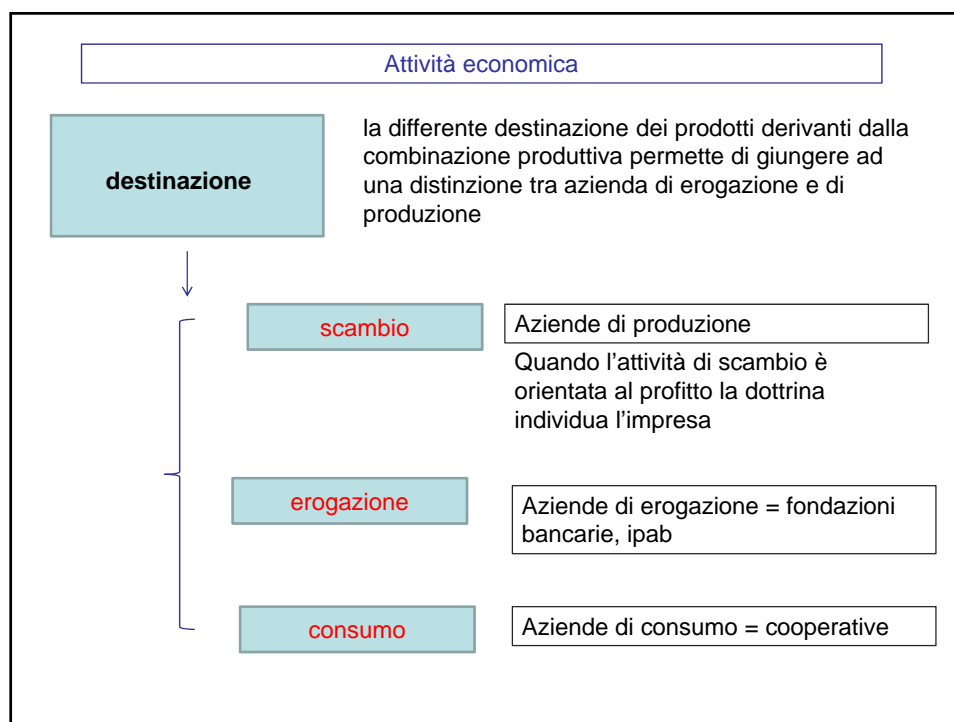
Attività economica

destinazione

la differente destinazione dei prodotti derivanti dalla combinazione produttiva permette di giungere ad una distinzione tra azienda di erogazione e di produzione

scambio

Aziende di produzione

Quando l’attività di scambio è orientata al profitto la dottrina individua l’impresa

erogazione

Aziende di erogazione = fondazioni bancarie, ipab

consumo

Aziende di consumo = cooperative